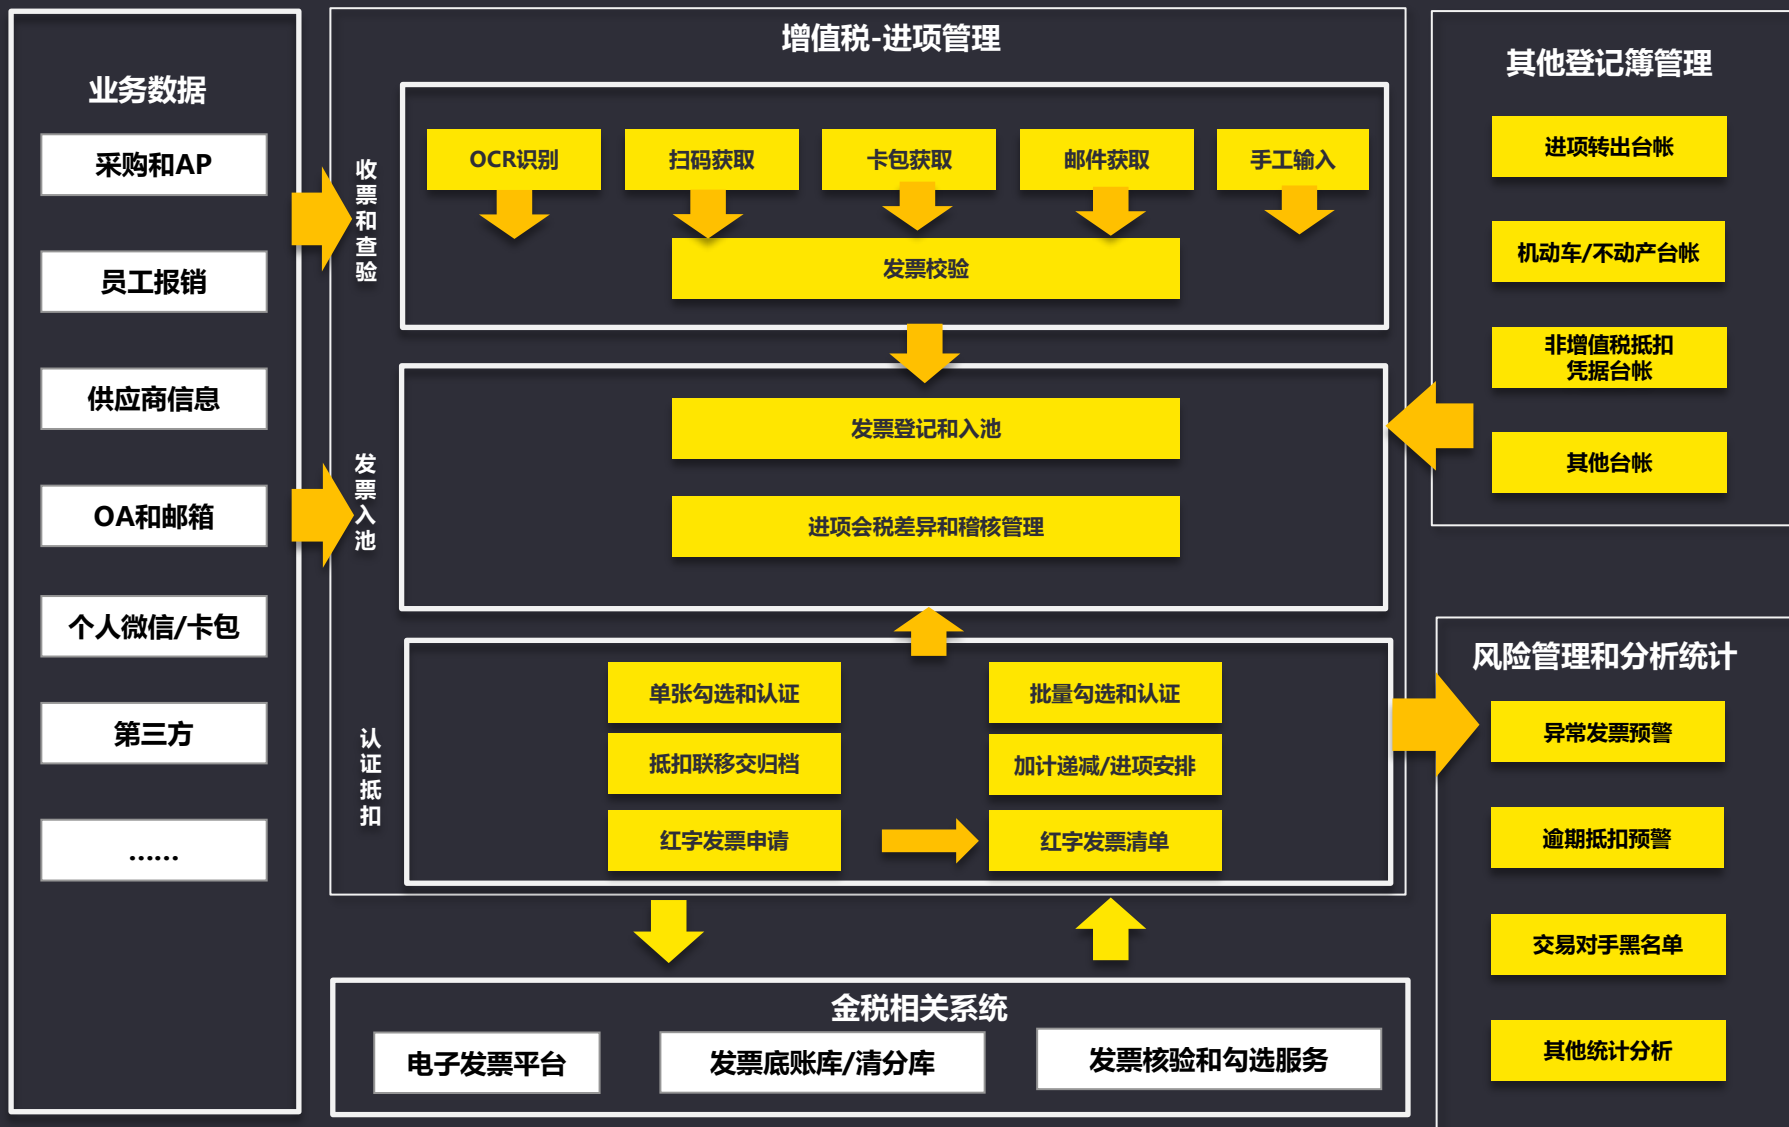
业务数据

采购和AP

员工报销

供应商信息

OA和邮箱

个人微信/卡包

第三方

……

增值税-进项管理

收票和查验

OCR识别

扫码获取

卡包获取

邮件获取

手工输入

发票校验

发票入池

发票登记和入池

进项会税差异和稽核管理

认证抵扣

单张勾选和认证

批量勾选和认证

抵扣联移交归档

加计递减/进项安排

红字发票申请

红字发票清单

金税相关系统

电子发票平台

发票底账库/清分库

发票核验和勾选服务

其他登记簿管理

进项转出台帐

机动车/不动产台帐

非增值税抵扣凭据台帐

其他台帐

风险管理和分析统计

异常发票预警

逾期抵扣预警

交易对手黑名单

其他统计分析